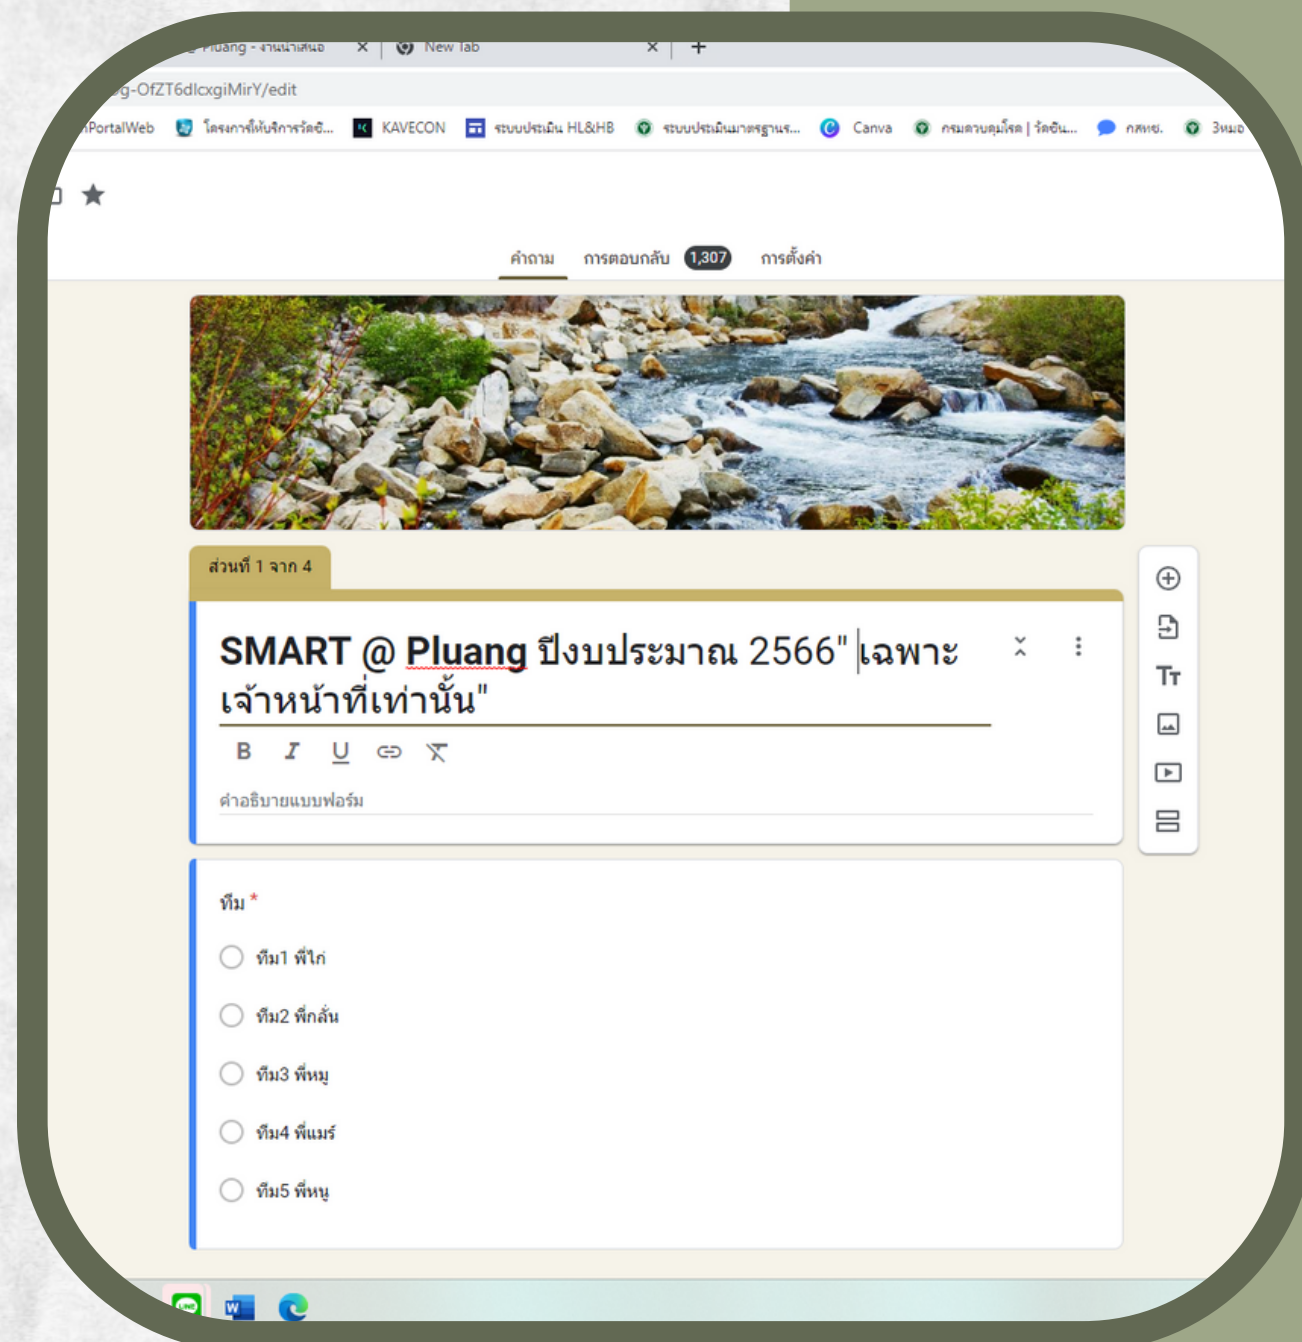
Pluang - งานนำเสนอ
New Tab
g-OfZT6dlcxgiMirY/edit
PortalWeb
โครงการให้บริการรัฐบ...
KAVECON
ระบบประเมิน HL&HB
ระบบประเมินมาตรฐานร...
Canva
กรมควบคุมโรค | วัคซีน...
กสทช.
3หมอ

คำถาม
การตอบกลับ 1,307
การตั้งค่า

ส่วนที่ 1 จาก 4

SMART @ Pluang ปีงบประมาณ 2566" เฉพาะเจ้าหน้าที่เท่านั้น"

B I U

คำอธิบายแบบฟอร์ม

ทีม *
ทีม1 พี่ไก่
ทีม2 พี่กลั่น
ทีม3 พี่หมู
ทีม4 พี่แมร์
ทีม5 พี่หนู